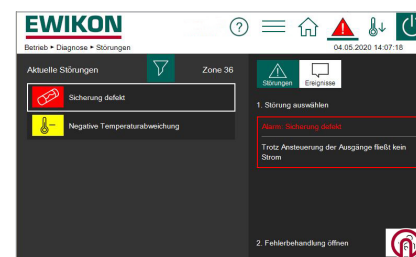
EWIKON

Betrieb ▸ Diagnose ▸ Störungen

04.05.2020 14:07:18

Aktuelle Störungen

Zone 36

Sicherung defekt

Negative Temperaturabweichung

Störungen

Ereignisse

1. Störung auswählen

Alarm: Sicherung defekt

Trotz Ansteuerung der Ausgänge fließt kein Strom

2. Fehlerbehandlung öffnen